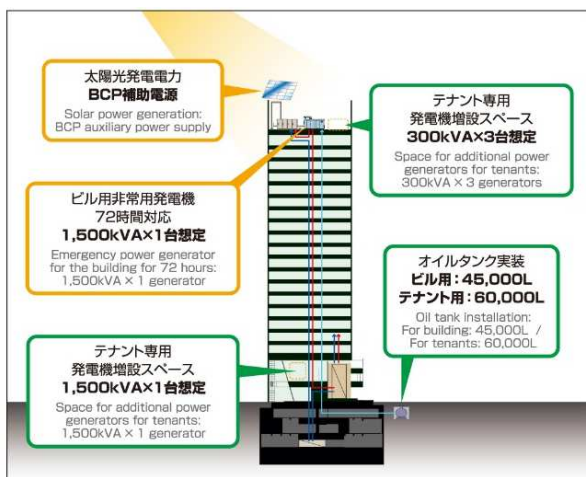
太陽光発電電力
BCP補助電源
Solar power generation:
BCP auxiliary power supply

テナント専用
発電機増設スペース
300kVA×3台想定
Space for additional power generators for tenants:
300kVA × 3 generators

ビル用非常用発電機
72時間対応
1,500kVA×1台想定
Emergency power generator for the building for 72 hours:
1,500kVA × 1 generator

オイルタンク実装
ビル用：45,000L
テナント用：60,000L
Oil tank installation:
For building: 45,000L /
For tenants: 60,000L

テナント専用
発電機増設スペース
1,500kVA×1台想定
Space for additional power generators for tenants:
1,500kVA × 1 generator